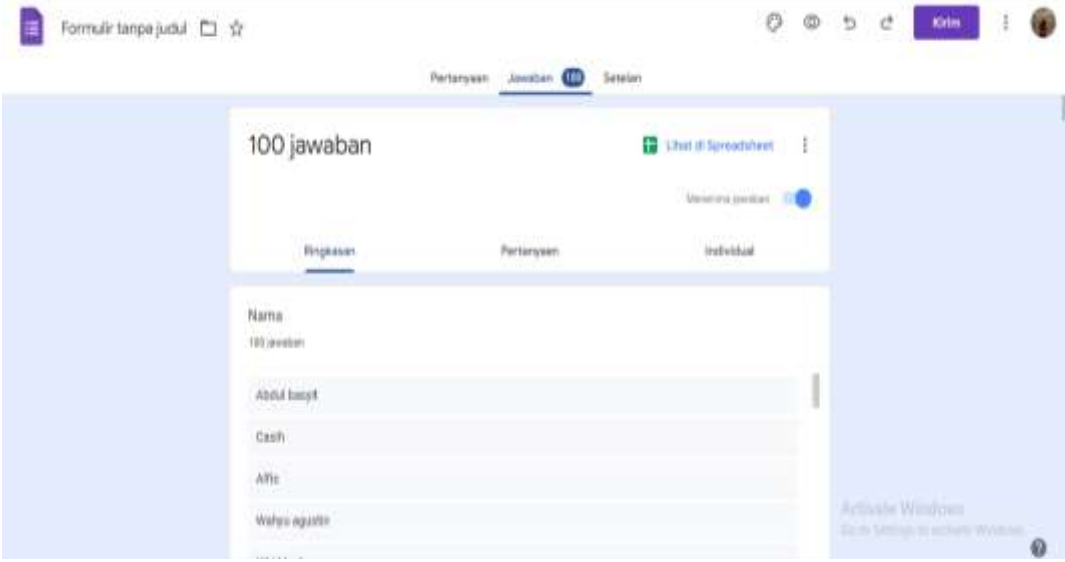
Formulir tanpa judul

Kirim

Pertanyaan Jawaban 100 Setelan

100 jawaban

Lihat di Spreadsheet

Menerima jawaban

Ringkasan Pertanyaan Individual

Nama

100 jawaban

Abdul basyit

Cash

Affic

Wahyu agustin

Activate Windows
Go to Settings to activate Windows.